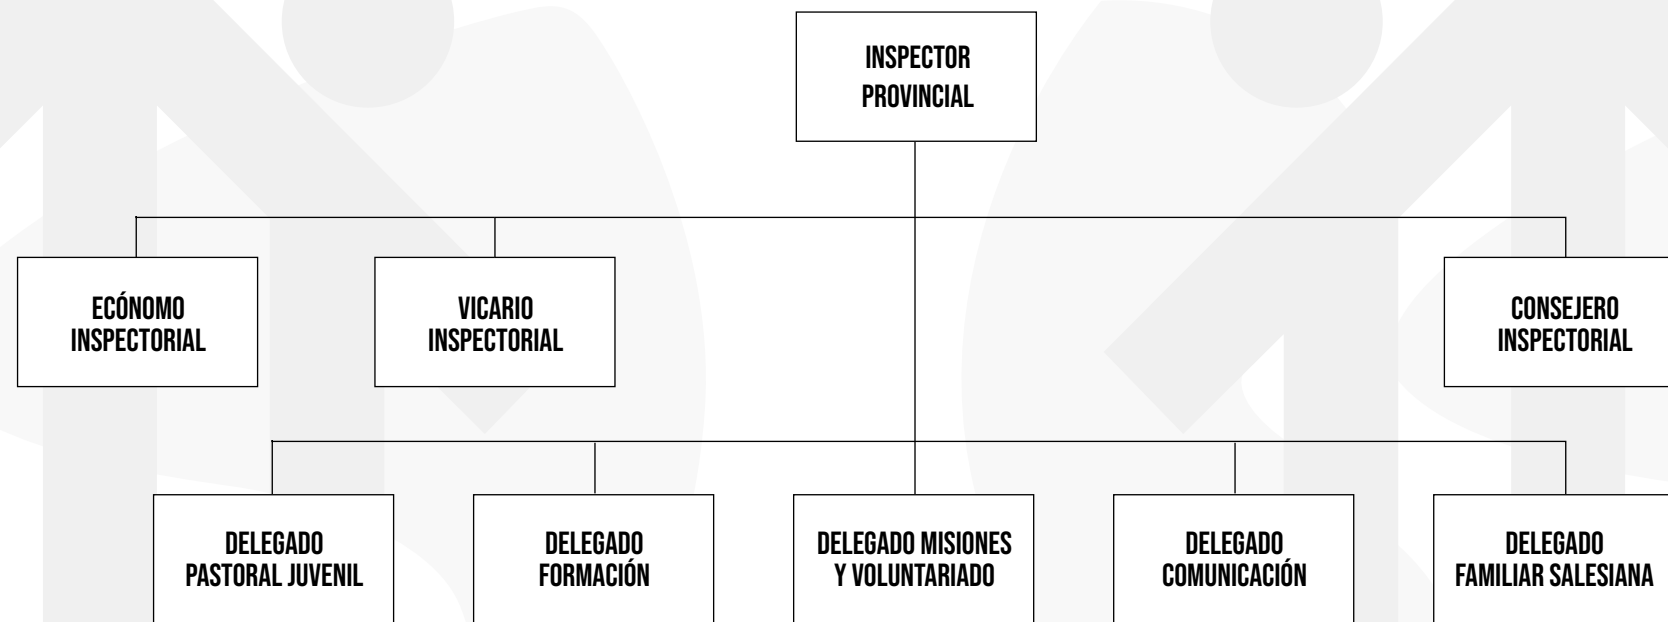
INSPECTOR PROVINCIAL

ECÓNOMO INSPECTORIAL

VICARIO INSPECTORIAL

CONSEJERO INSPECTORIAL

DELEGADO PASTORAL JUVENIL

DELEGADO FORMACIÓN

DELEGADO MISIONES Y VOLUNTARIADO

DELEGADO COMUNICACIÓN

DELEGADO FAMILIAR SALESIANA